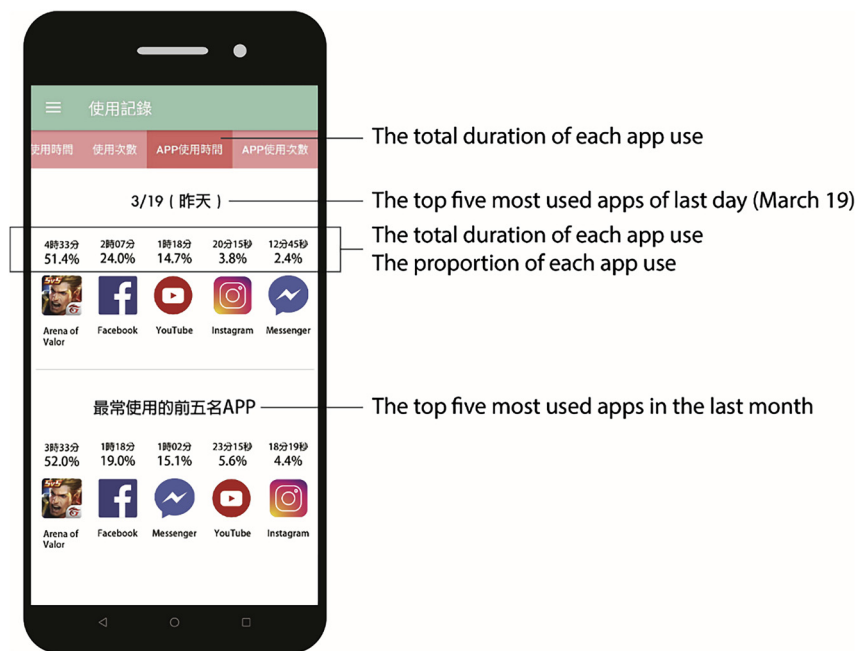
使用記錄

使用時間 使用次數 APP使用時間 APP使用次數

The total duration of each app use

3/19（昨天）

The top five most used apps of last day (March 19)

| 4時33分 | 2時07分 | 1時18分 | 20分15秒 | 12分45秒 |
|---|---|---|---|---|
| 51.4% | 24.0% | 14.7% | 3.8% | 2.4% |
| Arena of Valor | Facebook | YouTube | Instagram | Messenger |

The total duration of each app use
The proportion of each app use

最常使用的前五名APP

The top five most used apps in the last month

| 3時33分 | 1時18分 | 1時02分 | 23分15秒 | 18分19秒 |
|---|---|---|---|---|
| 52.0% | 19.0% | 15.1% | 5.6% | 4.4% |
| Arena of Valor | Facebook | Messenger | YouTube | Instagram |